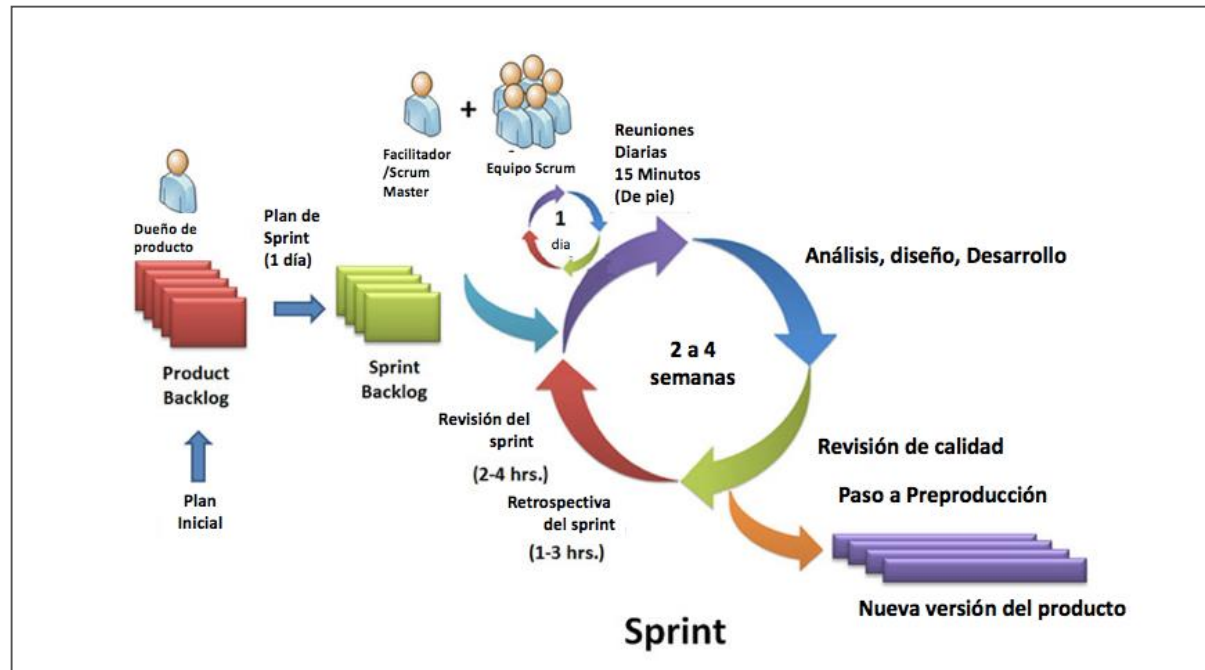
Facilitador /Scrum Master

+

Equipo Scrum

Reuniones Diarias 15 Minutos (De pie)

1 dia

Dueño de producto

Plan de Sprint (1 día)

Análisis, diseño, Desarrollo

Product Backlog

Sprint Backlog

2 a 4 semanas

Revisión del sprint

(2-4 hrs.)

Revisión de calidad

Retrospectiva del sprint

(1-3 hrs.)

Paso a Preproducción

Plan Inicial

Nueva versión del producto

Sprint